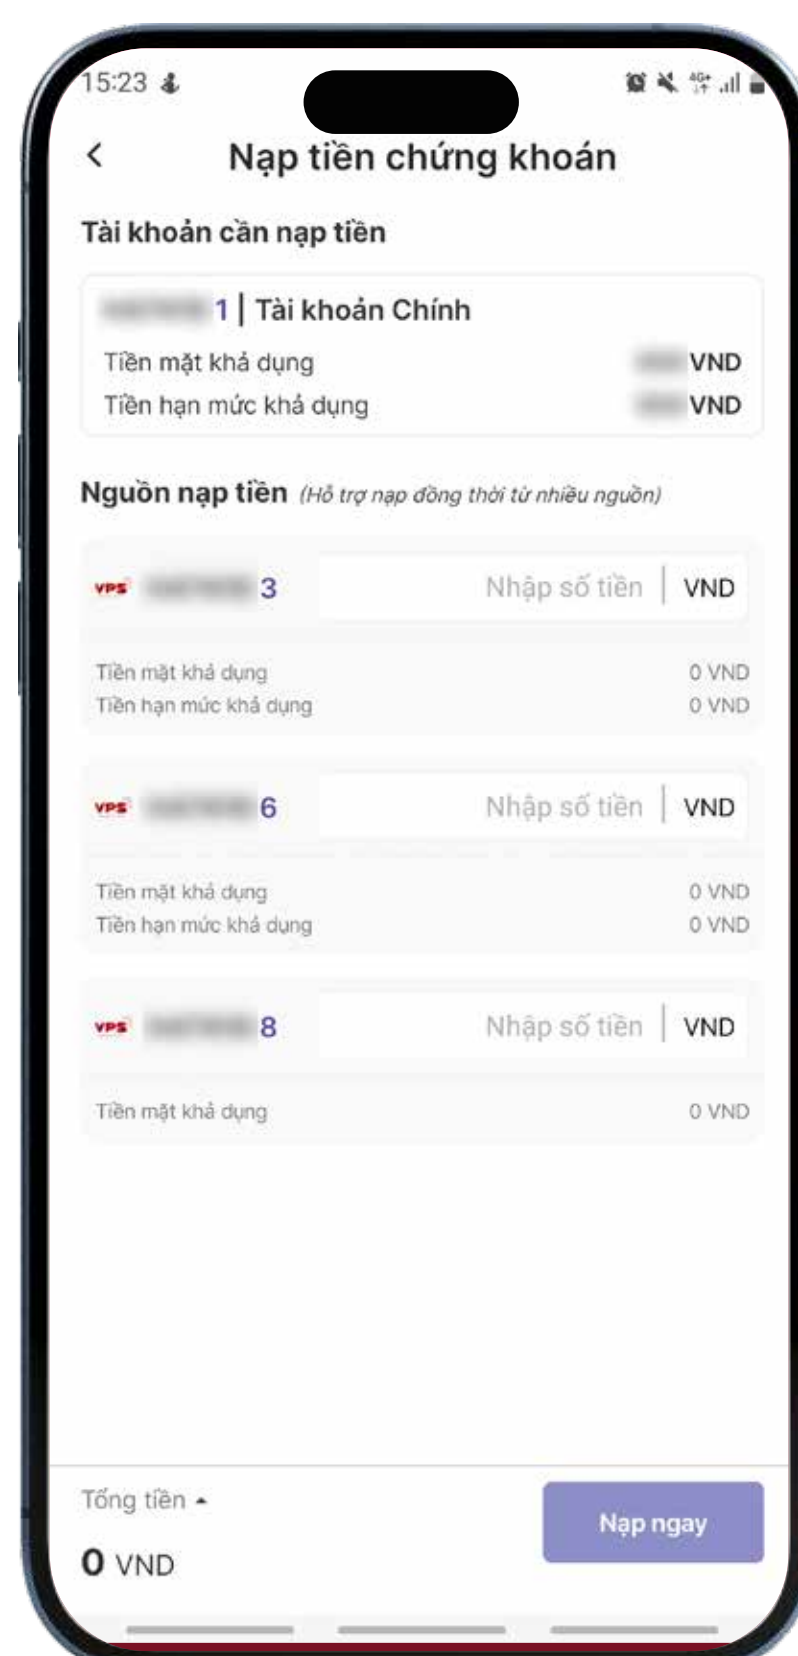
15:23

Nạp tiền chứng khoán

Tài khoản cần nạp tiền

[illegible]1 | Tài khoản Chính
Tiền mặt khả dụng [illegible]VND
Tiền hạn mức khả dụng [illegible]VND

Nguồn nạp tiền (Hỗ trợ nạp đồng thời từ nhiều nguồn)

VPS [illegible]3 Nhập số tiền | VND
Tiền mặt khả dụng 0 VND
Tiền hạn mức khả dụng 0 VND

VPS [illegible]6 Nhập số tiền | VND
Tiền mặt khả dụng 0 VND
Tiền hạn mức khả dụng 0 VND

VPS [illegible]8 Nhập số tiền | VND
Tiền mặt khả dụng 0 VND

Tổng tiền
0 VND

Nạp ngay